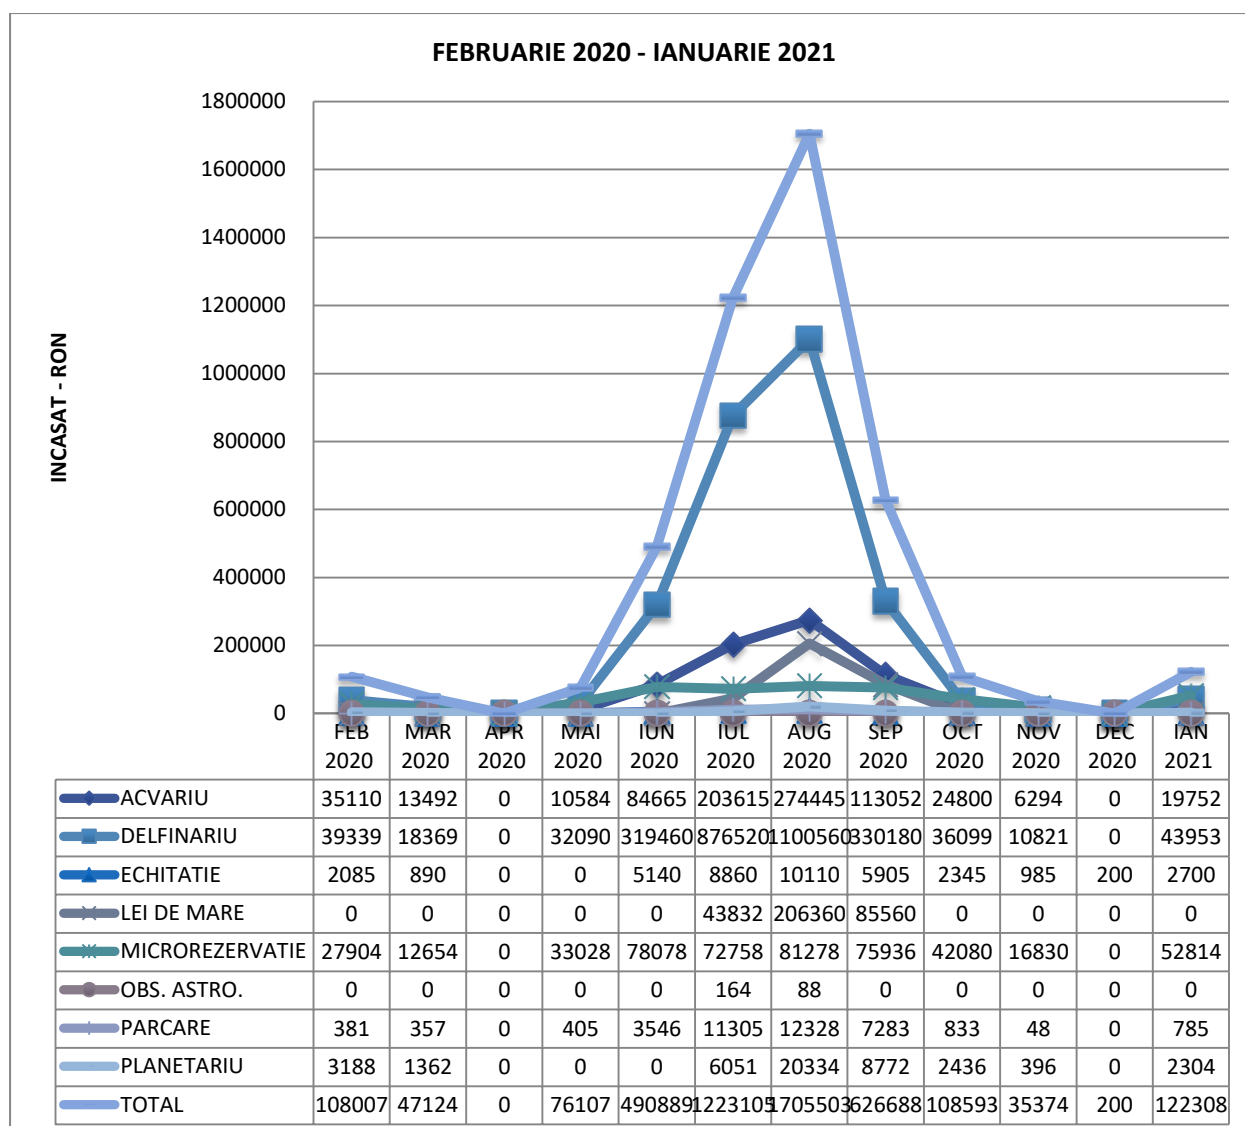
FEBRUARIE 2020 - IANUARIE 2021

INCASAT - RON

1800000
1600000
1400000
1200000
1000000
800000
600000
400000
200000
0

| | FEB 2020 | MAR 2020 | APR 2020 | MAI 2020 | IUN 2020 | IUL 2020 | AUG 2020 | SEP 2020 | OCT 2020 | NOV 2020 | DEC 2020 | IAN 2021 |
|---|---|---|---|---|---|---|---|---|---|---|---|---|
| ACVARIU | 35110 | 13492 | 0 | 10584 | 84665 | 203615 | 274445 | 113052 | 24800 | 6294 | 0 | 19752 |
| DELFINARIU | 39339 | 18369 | 0 | 32090 | 319460 | 876520 | 1100560 | 330180 | 36099 | 10821 | 0 | 43953 |
| ECHITATIE | 2085 | 890 | 0 | 0 | 5140 | 8860 | 10110 | 5905 | 2345 | 985 | 200 | 2700 |
| LEI DE MARE | 0 | 0 | 0 | 0 | 0 | 43832 | 206360 | 85560 | 0 | 0 | 0 | 0 |
| MICROREZERVATIE | 27904 | 12654 | 0 | 33028 | 78078 | 72758 | 81278 | 75936 | 42080 | 16830 | 0 | 52814 |
| OBS. ASTRO. | 0 | 0 | 0 | 0 | 0 | 164 | 88 | 0 | 0 | 0 | 0 | 0 |
| PARCARE | 381 | 357 | 0 | 405 | 3546 | 11305 | 12328 | 7283 | 833 | 48 | 0 | 785 |
| PLANETARIU | 3188 | 1362 | 0 | 0 | 0 | 6051 | 20334 | 8772 | 2436 | 396 | 0 | 2304 |
| TOTAL | 108007 | 47124 | 0 | 76107 | 490889 | 1223105 | 1705503 | 626688 | 108593 | 35374 | 200 | 122308 |